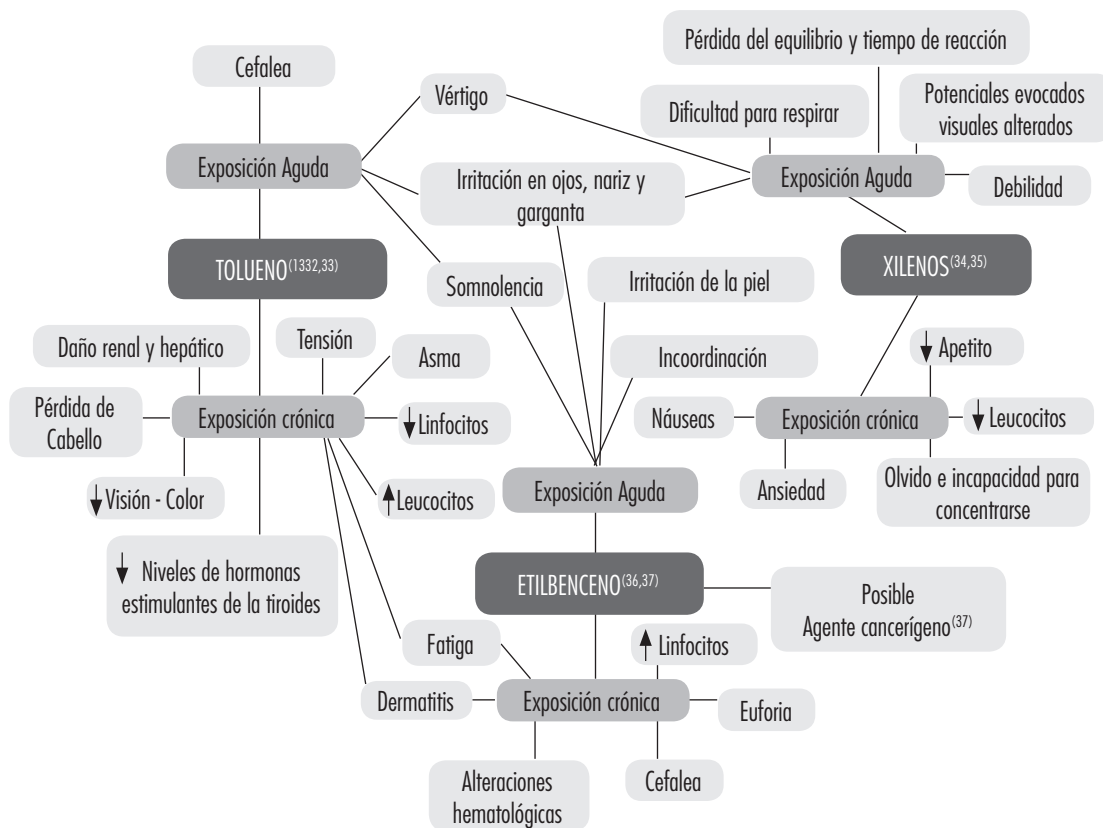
Pérdida del equilibrio y tiempo de reacción

Cefalea

Vértigo

Dificultad para respirar

Potenciales evocados visuales alterados

Exposición Aguda

Irritación en ojos, nariz y garganta

Exposición Aguda

Debilidad

TOLUENO$^{(1332,33)}$

XILENOS$^{(34,35)}$

Somnolencia

Irritación de la piel

Daño renal y hepático

Tensión

Asma

Incoordinación

$\downarrow$ Apetito

Pérdida de Cabello

Exposición crónica

$\downarrow$ Linfocitos

Náuseas

Exposición crónica

$\downarrow$ Leucocitos

$\downarrow$ Visión - Color

$\uparrow$ Leucocitos

Exposición Aguda

Ansiedad

Olvido e incapacidad para concentrarse

$\downarrow$ Niveles de hormonas estimulantes de la tiroides

ETILBENCENO$^{(36,37)}$

Posible Agente cancerígeno$^{(37)}$

$\uparrow$ Linfocitos

Fatiga

Dermatitis

Exposición crónica

Euforia

Alteraciones hematológicas

Cefalea